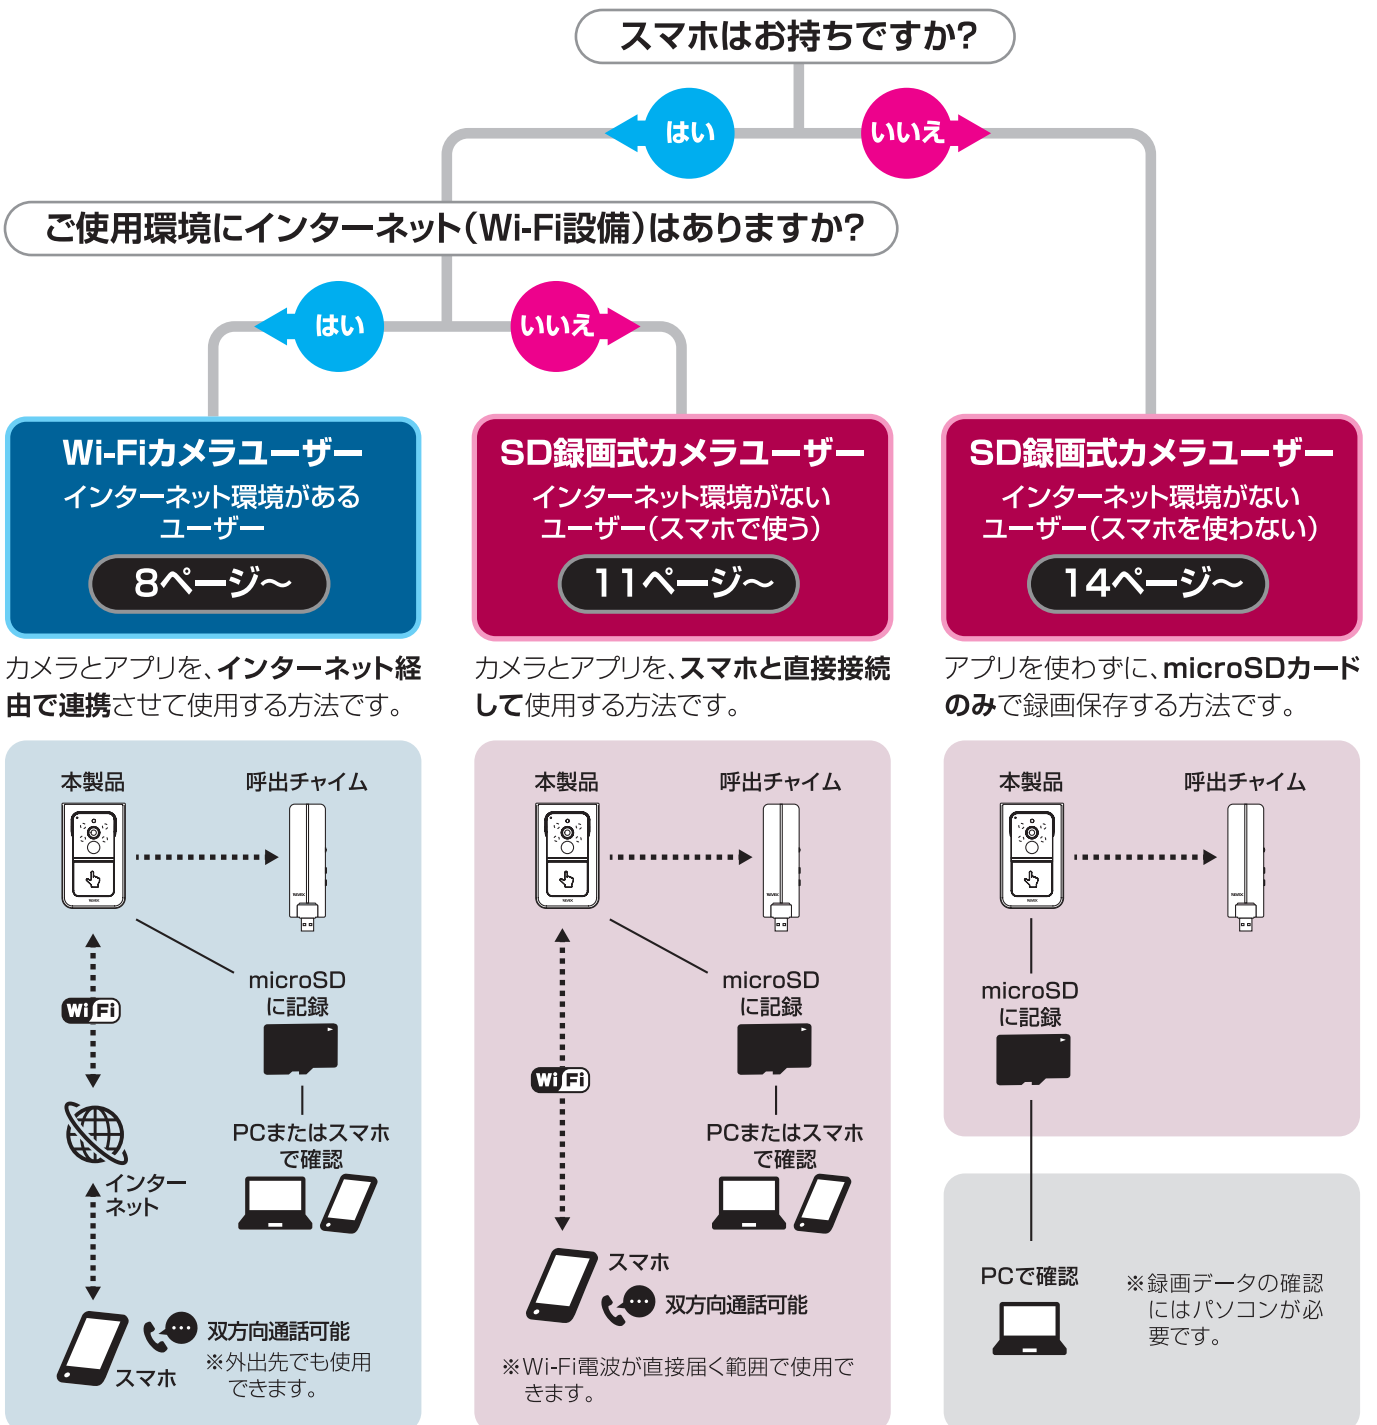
スマホはお持ちですか?

はい

いいえ

ご使用環境にインターネット(Wi-Fi設備)はありますか?

はい

いいえ

Wi-Fiカメラユーザー
インターネット環境があるユーザー
8ページ〜

SD録画式カメラユーザー
インターネット環境がないユーザー(スマホで使う)
11ページ〜

SD録画式カメラユーザー
インターネット環境がないユーザー(スマホを使わない)
14ページ〜

カメラとアプリを、インターネット経由で連携させて使用する方法です。

カメラとアプリを、スマホと直接接続して使用する方法です。

アプリを使わずに、microSDカードのみで録画保存する方法です。

本製品
呼出チャイム
Wi Fi
microSD
に記録
PCまたはスマホ
で確認
インターネット
スマホ
双方向通話可能
※外出先でも使用できます。

本製品
呼出チャイム
microSD
に記録
Wi Fi
PCまたはスマホ
で確認
スマホ
双方向通話可能
※Wi-Fi電波が直接届く範囲で使用できます。

本製品
呼出チャイム
microSD
に記録
PCで確認
※録画データの確認にはパソコンが必要です。